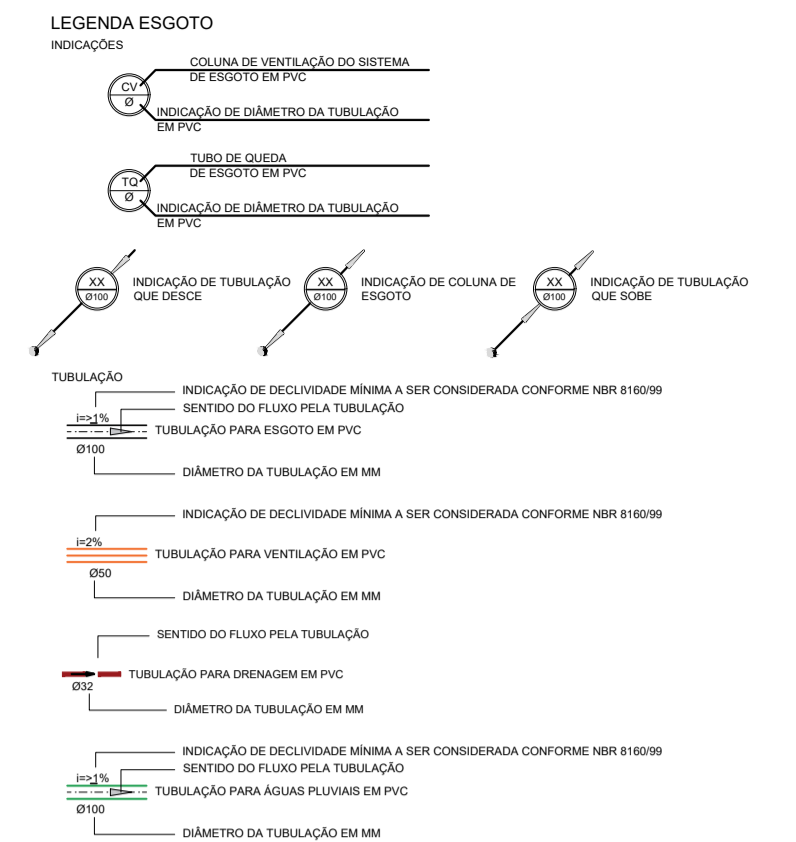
LEGENDA ESGOTO
INDICAÇÕES

CV
Ø
COLUNA DE VENTILAÇÃO DO SISTEMA DE ESGOTO EM PVC
INDICAÇÃO DE DIÂMETRO DA TUBULAÇÃO EM PVC

TQ
Ø
TUBO DE QUEDA DE ESGOTO EM PVC
INDICAÇÃO DE DIÂMETRO DA TUBULAÇÃO EM PVC

XX
Ø100
INDICAÇÃO DE TUBULAÇÃO QUE DESCE

XX
Ø100
INDICAÇÃO DE COLUNA DE ESGOTO

XX
Ø100
INDICAÇÃO DE TUBULAÇÃO QUE SOBE

TUBULAÇÃO
INDICAÇÃO DE DECLIVIDADE MÍNIMA A SER CONSIDERADA CONFORME NBR 8160/99
i=>1%
SENTIDO DO FLUXO PELA TUBULAÇÃO
TUBULAÇÃO PARA ESGOTO EM PVC
Ø100
DIÂMETRO DA TUBULAÇÃO EM MM

INDICAÇÃO DE DECLIVIDADE MÍNIMA A SER CONSIDERADA CONFORME NBR 8160/99
i=2%
TUBULAÇÃO PARA VENTILAÇÃO EM PVC
Ø50
DIÂMETRO DA TUBULAÇÃO EM MM

SENTIDO DO FLUXO PELA TUBULAÇÃO
TUBULAÇÃO PARA DRENAGEM EM PVC
Ø32
DIÂMETRO DA TUBULAÇÃO EM MM

INDICAÇÃO DE DECLIVIDADE MÍNIMA A SER CONSIDERADA CONFORME NBR 8160/99
i=>1%
SENTIDO DO FLUXO PELA TUBULAÇÃO
TUBULAÇÃO PARA ÁGUAS PLUVIAIS EM PVC
Ø100
DIÂMETRO DA TUBULAÇÃO EM MM